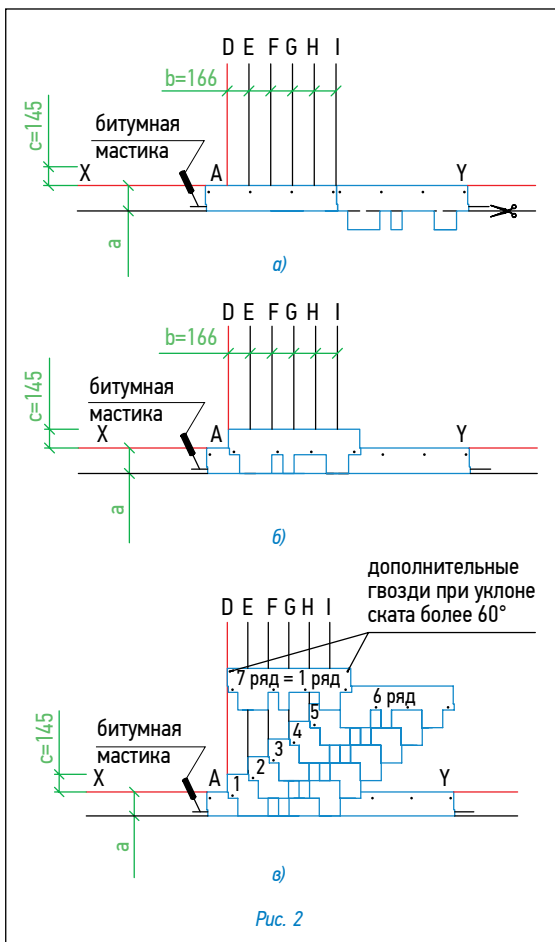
D E F G H I
b=166
c=145
битумная
мастика
X
A
Y
a
а)

D E F G H I
b=166
c=145
битумная
мастика
X
A
Y
a
б)

дополнительные гвозди при уклоне ската более 60°
D E F G H I
7 ряд = 1 ряд
6 ряд
5
4
3
2
1
c=145
битумная
мастика
X
A
Y
a
в)

Рис. 2